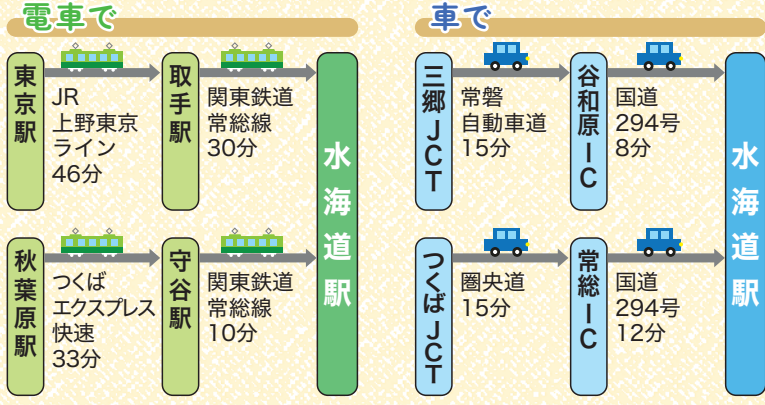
電車で

東京駅

JR
上野東京
ライン
46分

取手駅

関東鉄道
常総線
30分

秋葉原駅

つくば
エクスプレス
快速
33分

守谷駅

関東鉄道
常総線
10分

水海道駅

車で

三郷JCT

常磐
自動車道
15分

谷和原IC

国道
294号
8分

つくばJCT

圏央道
15分

常総IC

国道
294号
12分

水海道駅